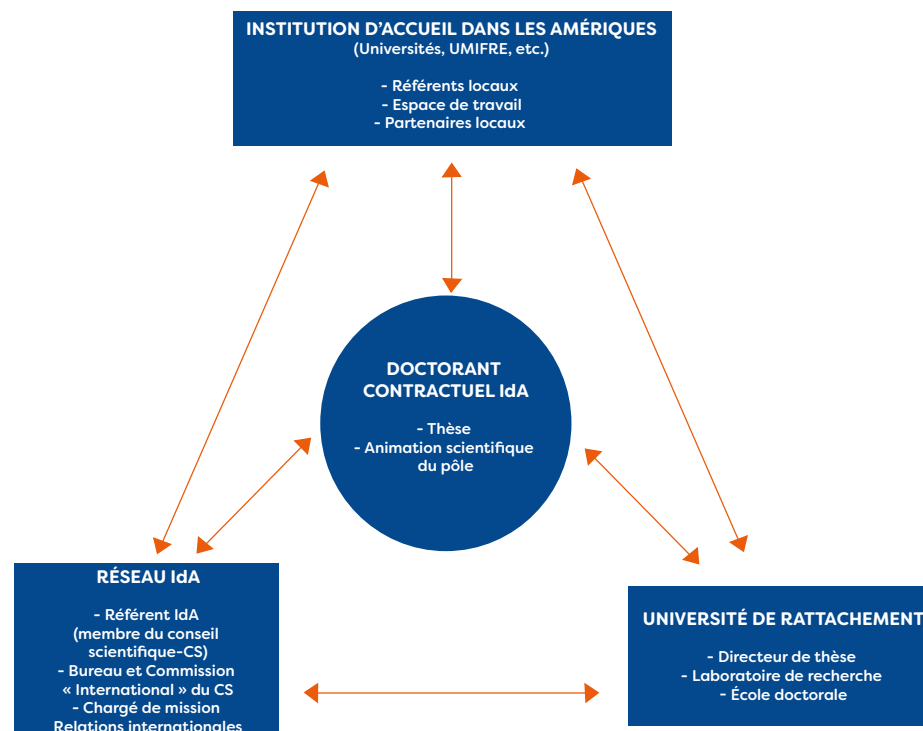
INSTITUTION D'ACCUEIL DANS LES AMÉRIQUES
(Universités, UMIFRE, etc.)

- Référents locaux
- Espace de travail
- Partenaires locaux

DOCTORANT CONTRACTUEL IdA

- Thèse
- Animation scientifique du pôle

RÉSEAU IdA

- Référent IdA (membre du conseil scientifique-CS)
- Bureau et Commission « International » du CS
- Chargé de mission Relations internationales

UNIVERSITÉ DE RATTACHEMENT

- Directeur de thèse
- Laboratoire de recherche
- École doctorale